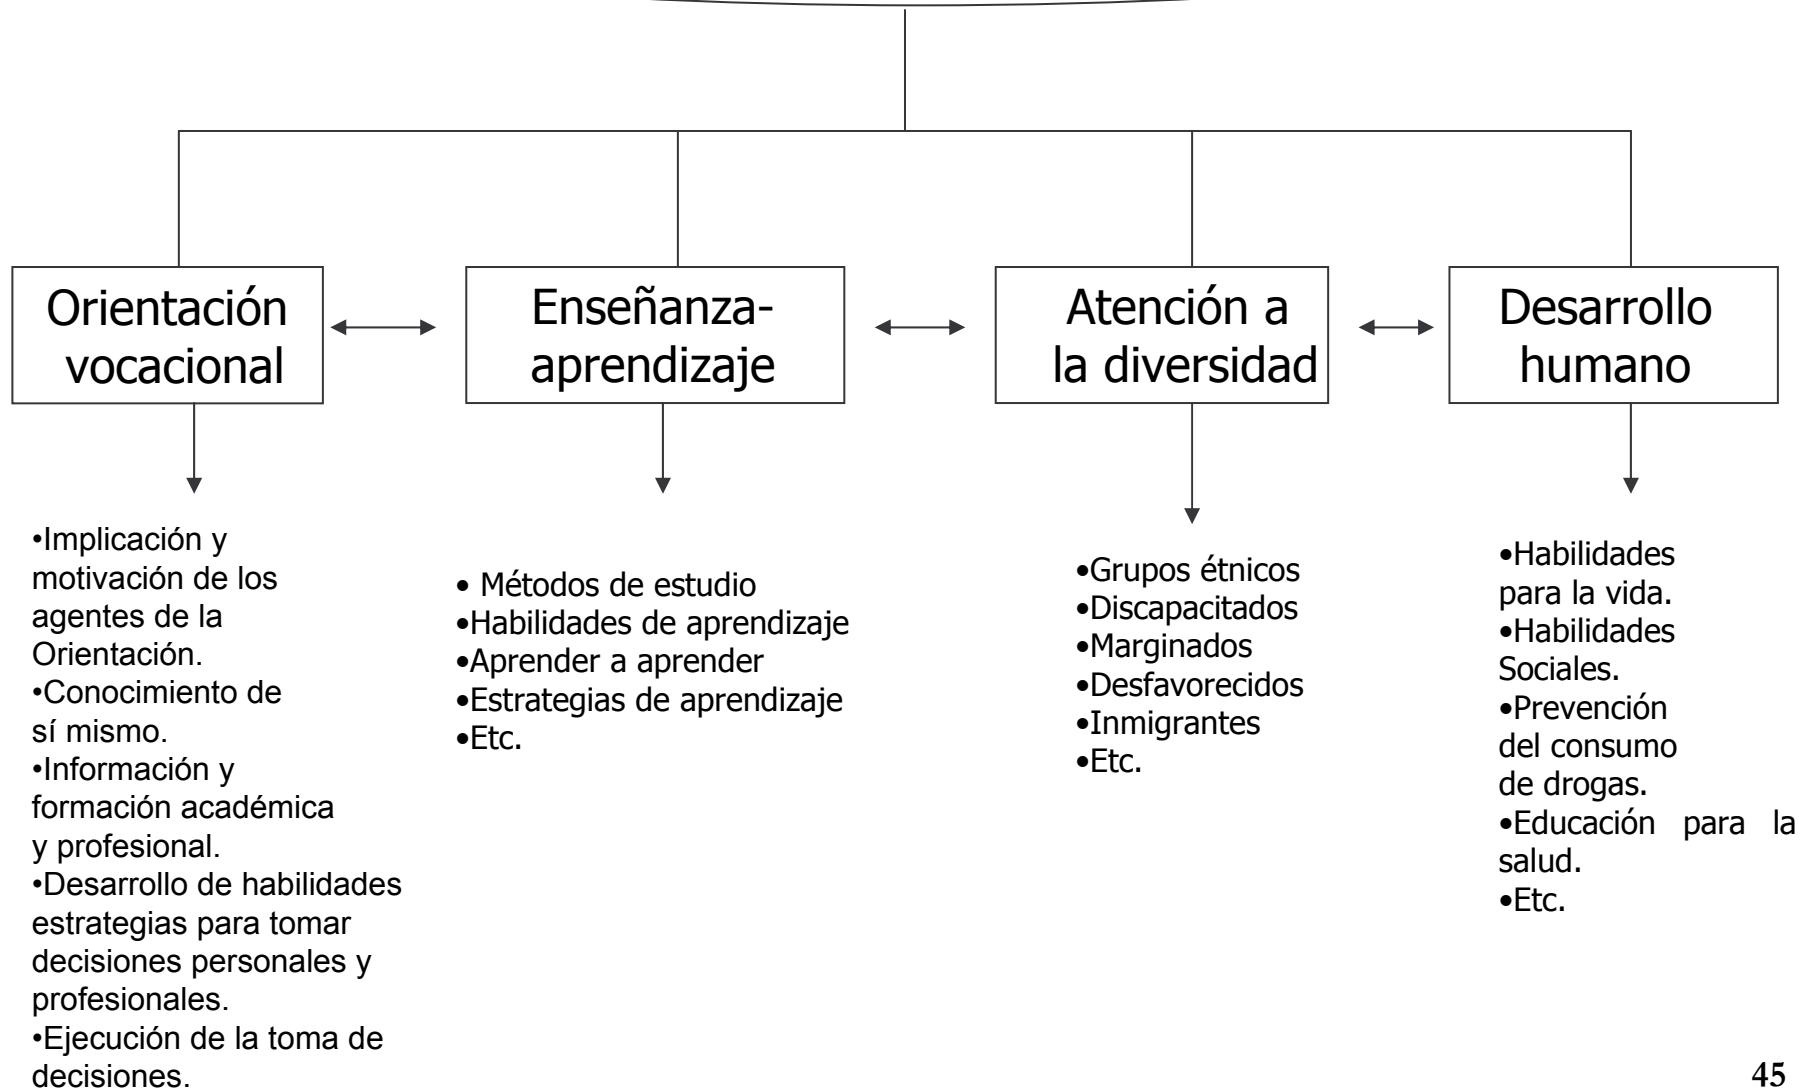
Orientación vocacional

Enseñanza-aprendizaje

Atención a la diversidad

Desarrollo humano

•Implicación y motivación de los agentes de la Orientación.
•Conocimiento de sí mismo.
•Información y formación académica y profesional.
•Desarrollo de habilidades estrategias para tomar decisiones personales y profesionales.
•Ejecución de la toma de decisiones.

• Métodos de estudio
•Habilidades de aprendizaje
•Aprender a aprender
•Estrategias de aprendizaje
•Etc.

•Grupos étnicos
•Discapacitados
•Marginados
•Desfavorecidos
•Inmigrantes
•Etc.

•Habilidades para la vida.
•Habilidades Sociales.
•Prevención del consumo de drogas.
•Educación para la salud.
•Etc.

45